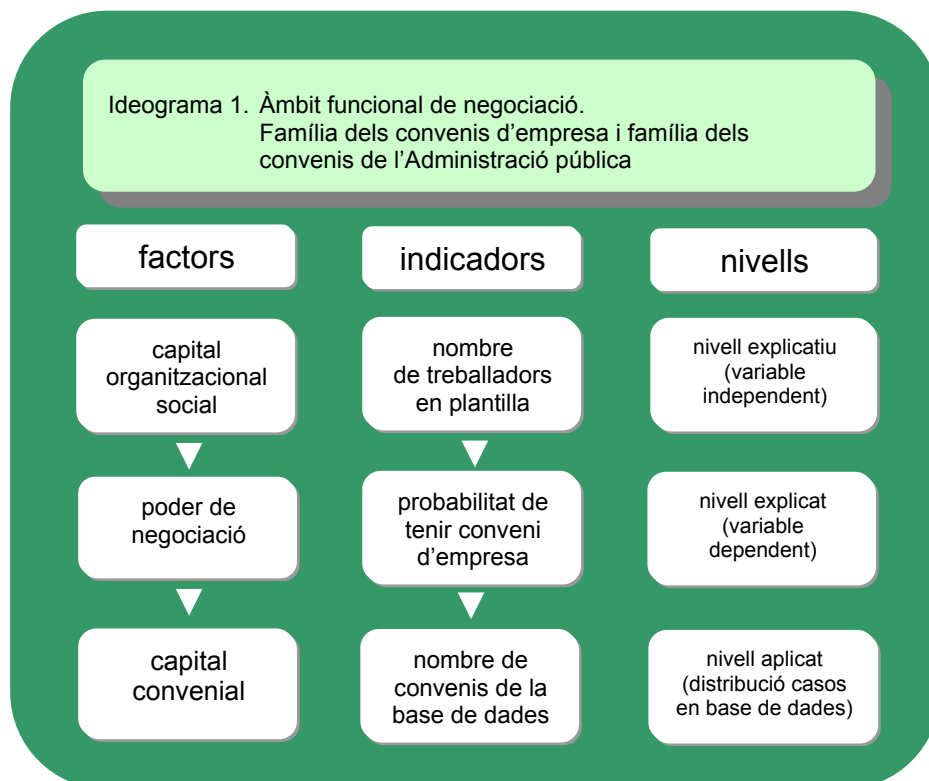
Ideograma 1. Àmbit funcional de negociació. Família dels convenis d'empresa i família dels convenis de l'Administració pública

factors

indicadors

nivells

capital organitzacional social

nombre de treballadors en plantilla

nivell explicatiu (variable independent)

poder de negociació

probabilitat de tenir conveni d'empresa

nivell explicat (variable dependent)

capital convenial

nombre de convenis de la base de dades

nivell aplicat (distribució casos en base de dades)